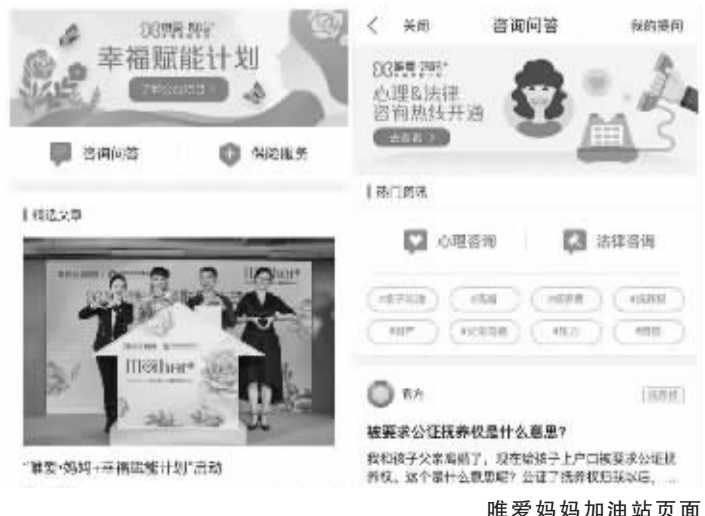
幸福赋能计划

了解活动详情 >

咨询问答

保险服务

精选文章

Mother

"唯爱·妈妈+幸福赋能计划"启动

< 关闭 咨询问答 我的提问

心理&法律
咨询热线开通

去看看 >

热门资讯

心理咨询

法律咨询

#亲子沟通 #离婚 #抚养费 #抚养权
#财产 #父母离婚 #压力 #焦虑

官方

法律援

被要求公证抚养权是什么意思?

我和孩子父亲离婚了，现在给孩子上户口被要求公证抚养权，这个是什么意思呢？公证了抚养权归我以后，...

唯爱妈妈加油站页面